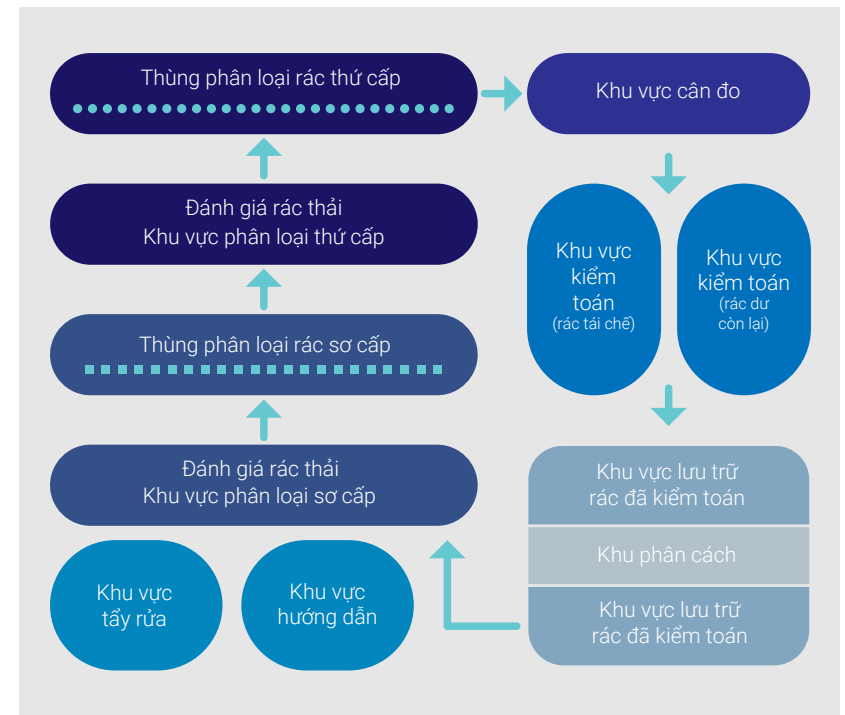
Thùng phân loại rác thứ cấp

Khu vực cân đo

Đánh giá rác thải
Khu vực phân loại thứ cấp

Khu vực kiểm toán
(rác tái chế)

Khu vực kiểm toán
(rác dư còn lại)

Thùng phân loại rác sơ cấp

Đánh giá rác thải
Khu vực phân loại sơ cấp

Khu vực lưu trữ rác đã kiểm toán

Khu phân cách

Khu vực lưu trữ rác đã kiểm toán

Khu vực tẩy rửa

Khu vực hướng dẫn